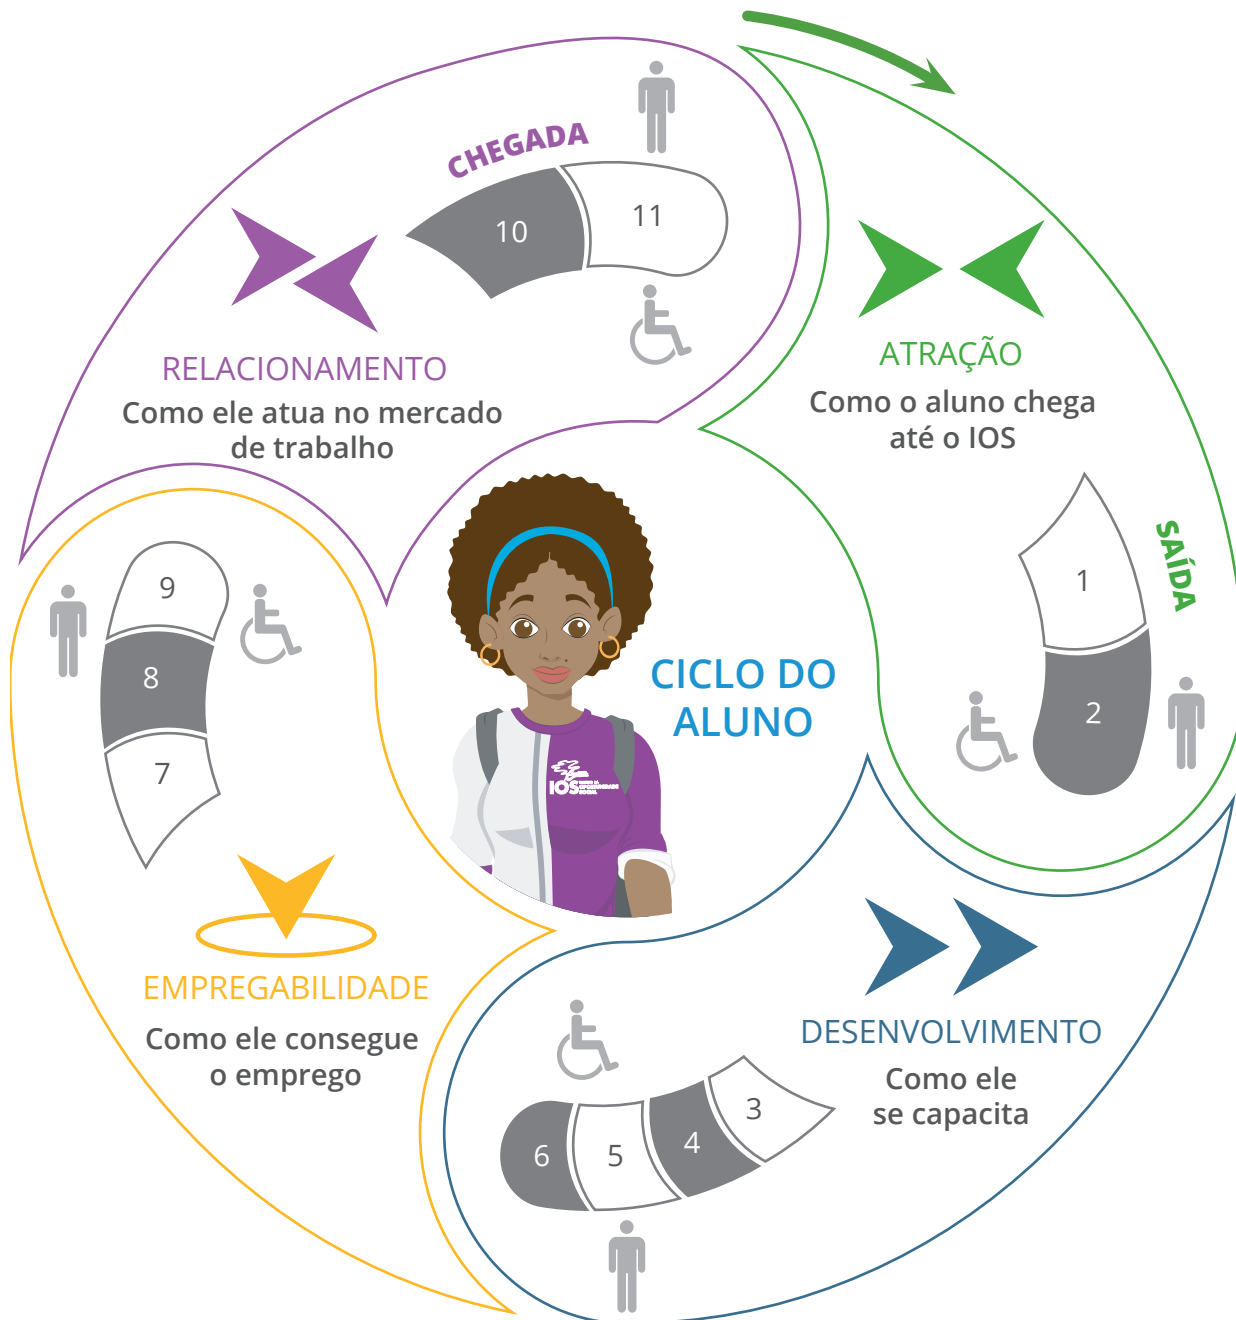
CHEGADA

10

11

RELACIONAMENTO

Como ele atua no mercado de trabalho

ATRAÇÃO

Como o aluno chega até o IOS

SAÍDA

1

2

9

8

7

CICLO DO ALUNO

IOS

EMPREGABILIDADE

Como ele consegue o emprego

DESENVOLVIMENTO

Como ele se capacita

3

4

5

6